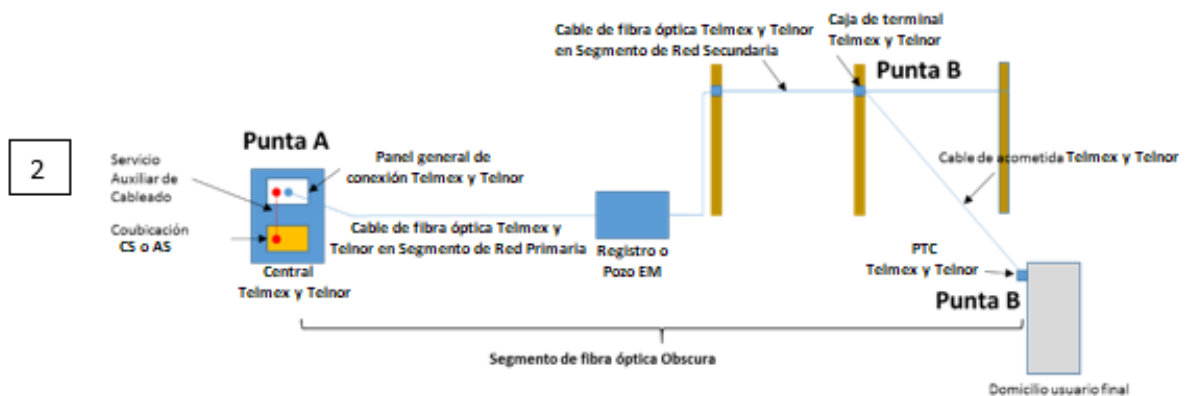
2

Punta A

Servicio Auxiliar de Cableado

Coubicación CS o AS

Panel general de conexión Telmex y Telnor

Central Telmex y Telnor

Cable de fibra óptica Telmex y Telnor en Segmento de Red Primaria

Registro o Pozo EM

Cable de fibra óptica Telmex y Telnor en Segmento de Red Secundaria

Caja de terminal Telmex y Telnor

Punta B

Cable de acometida Telmex y Telnor

PTC Telmex y Telnor

Punta B

Segmento de fibra óptica Obscura

Domicilio usuario final